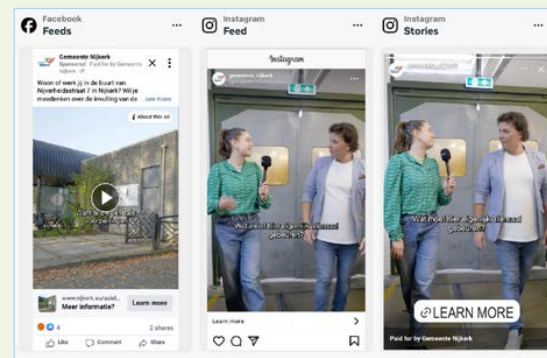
Facebook
Feeds

Instagram
Feed

Instagram
Stories

Gemeente Nijkerk
Sponsored · Paid for by Gemeente Nijkerk

Woon of werk jij in de buurt van Nijverheidsstraat 7 in Nijkerk? Wil je meedenken over de invulling van de ... see more

About this ad

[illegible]

www.nijkerk.eu/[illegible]
Meer informatie?
Learn more

4
2 shares
Like
Comment
Share

Instagram
gemeente_nijkerk

Wat moet er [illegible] gebeuren?

Learn more

gemeente_nijkerk

Wat moet er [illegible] gebeuren?

LEARN MORE
Paid for by Gemeente Nijkerk